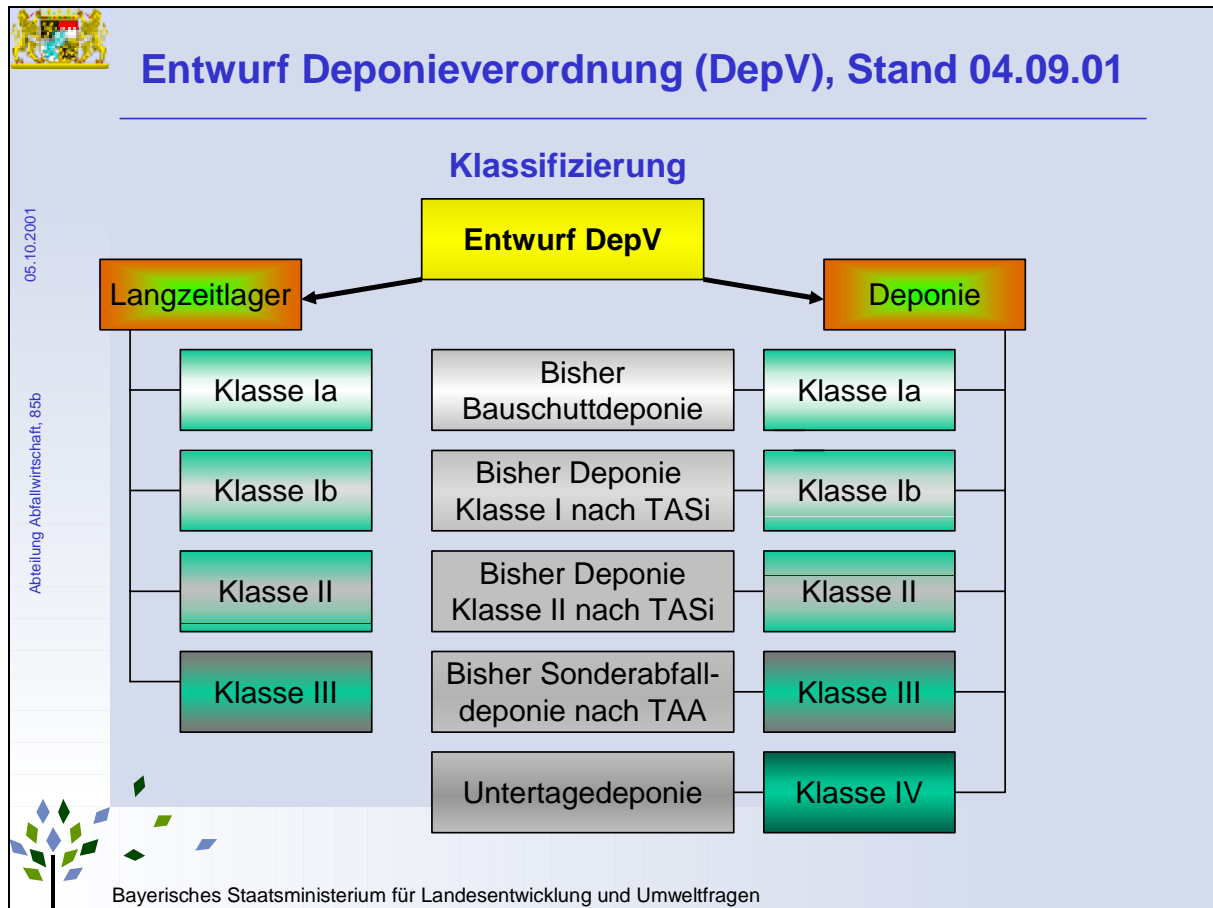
Entwurf Deponieverordnung (DepV), Stand 04.09.01

05.10.2001

Abteilung Abfallwirtschaft, 85b

Klassifizierung

Entwurf DepV

Langzeitlager

Deponie

Klasse Ia

Bisher Bauschuttdeponie

Klasse Ia

Klasse Ib

Bisher Deponie Klasse I nach TASi

Klasse Ib

Klasse II

Bisher Deponie Klasse II nach TASi

Klasse II

Klasse III

Bisher Sonderabfalldeponie nach TAA

Klasse III

Untertagedeponie

Klasse IV

Bayerisches Staatsministerium für Landesentwicklung und Umweltfragen